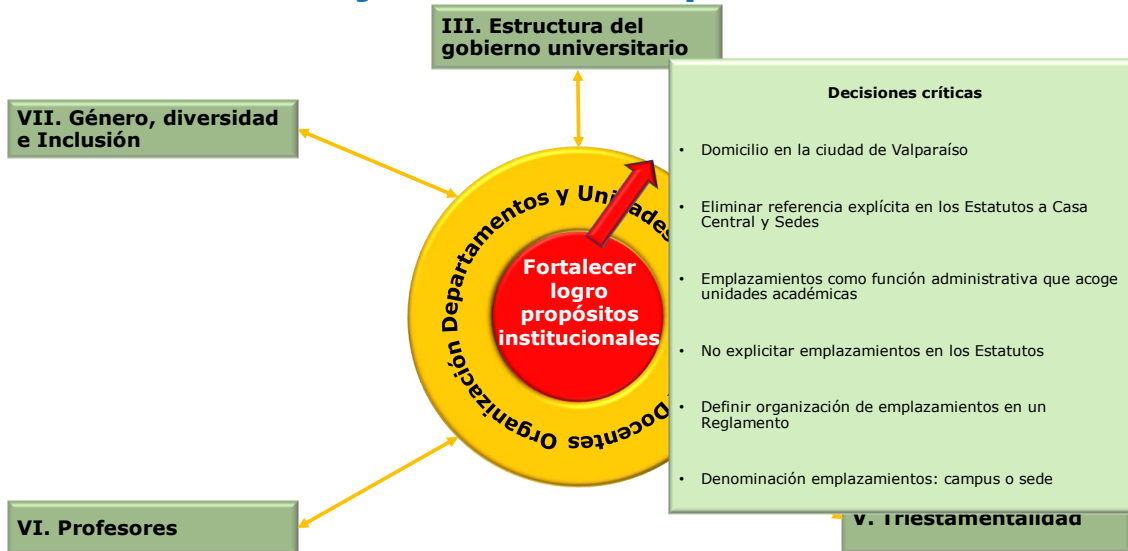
III. Estructura del gobierno universitario

VII. Género, diversidad e Inclusión

Organización Departamentos y Unidades Docentes

Fortalecer logro propósitos institucionales

Decisiones críticas

- Domicilio en la ciudad de Valparaíso
- Eliminar referencia explícita en los Estatutos a Casa Central y Sedes
- Emplazamientos como función administrativa que acoge unidades académicas
- No explicitar emplazamientos en los Estatutos
- Definir organización de emplazamientos en un Reglamento
- Denominación emplazamientos: campus o sede

VI. Profesores

V. Triestamentalidad